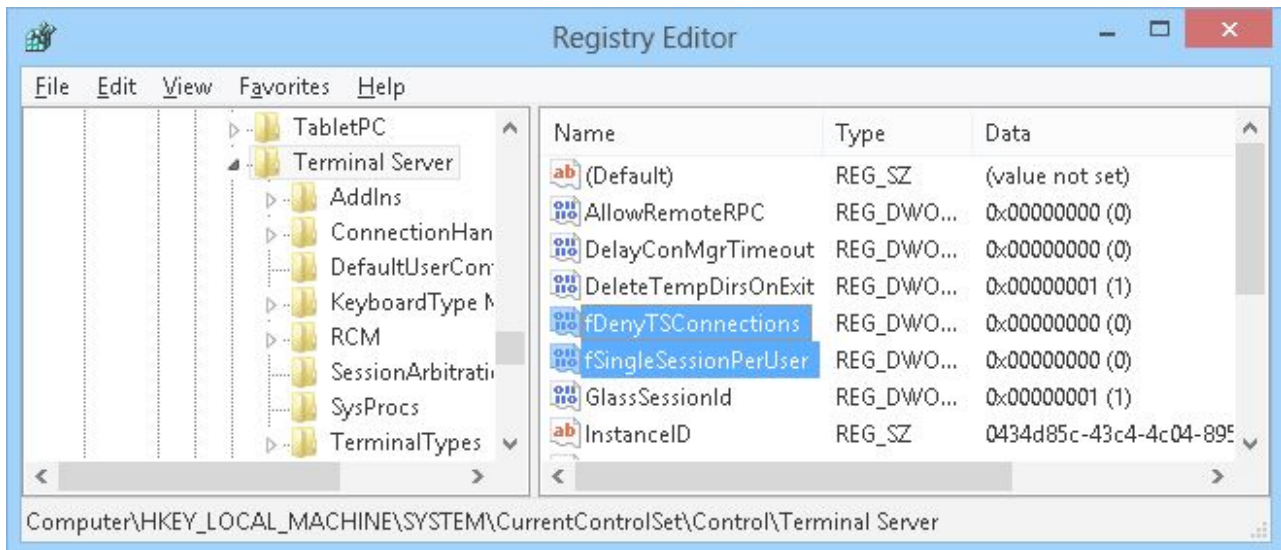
Registry Editor

File Edit View Favorites Help

TabletPC
Terminal Server
AddIns
ConnectionHan
DefaultUserCon
KeyboardType N
RCM
SessionArbitrati
SysProcs
TerminalTypes

| Name | Type | Data |
|---|---|---|
| (Default) | REG_SZ | (value not set) |
| AllowRemoteRPC | REG_DWO... | 0x00000000 (0) |
| DelayConMgrTimeout | REG_DWO... | 0x00000000 (0) |
| DeleteTempDirsOnExit | REG_DWO... | 0x00000001 (1) |
| fDenyTSConnections | REG_DWO... | 0x00000000 (0) |
| fSingleSessionPerUser | REG_DWO... | 0x00000000 (0) |
| GlassSessionId | REG_DWO... | 0x00000001 (1) |
| InstanceID | REG_SZ | 0434d85c-43c4-4c04-895 |

Computer\HKEY_LOCAL_MACHINE\SYSTEM\CurrentControlSet\Control\Terminal Server